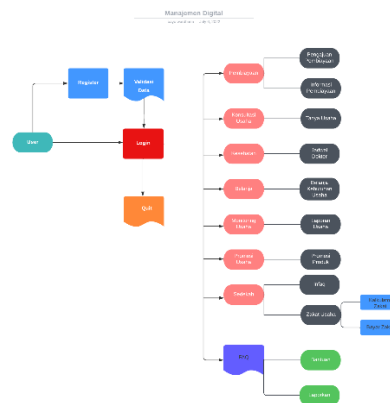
Manajemen Digital

User

Register

Validasi Data

Login

Quit

Pembayaran

Pengajuan Pembayaran

Informasi Pembayaran

Konsultasi Usaha

Tanya Usaha

Konsultasi

Daftar Dokter

Sekripsi

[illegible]

Monitoring Usaha

Laporan Usaha

Promosi Usaha

Promosi Produk

Sekolah

Mac

Zakat Usaha

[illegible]

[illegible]

FAQ

Bantuan

Laporan